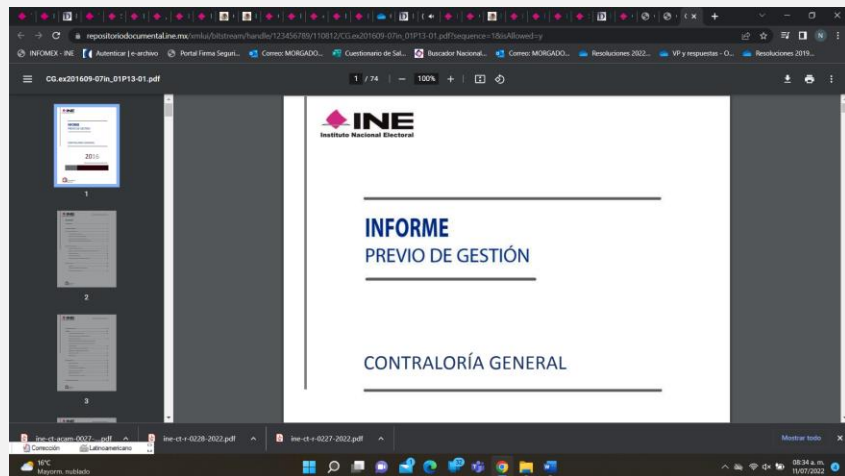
repositoriodocumental.ine.mx/xmlui/bitstream/handle/123456789/110812/CG.ex201609-07in_01P13-01.pdf?sequence=1&isAllowed=y

INFOMEX - INE | Autenticar | e-archivo | Portal Firma Seguri... | Correo: MORGADO... | Cuestionario de Sal... | Buscador Nacional... | Correo: MORGADO... | Resoluciones 2022... | VP y respuestas - O... | Resoluciones 2019...

CG.ex201609-07in_01P13-01.pdf

1 / 74 | — 100% +

INE
Instituto Nacional Electoral

INFORME
PREVIO DE GESTIÓN

CONTRALORÍA GENERAL

1

2

3

ine-ct-acam-0027-....pdf
ine-ct-r-0228-2022.pdf
ine-ct-r-0227-2022.pdf
Mostrar todo

Corrección
Latinoamericano

16°C
Mayorm. nublado

08:34 a. m.
11/07/2022